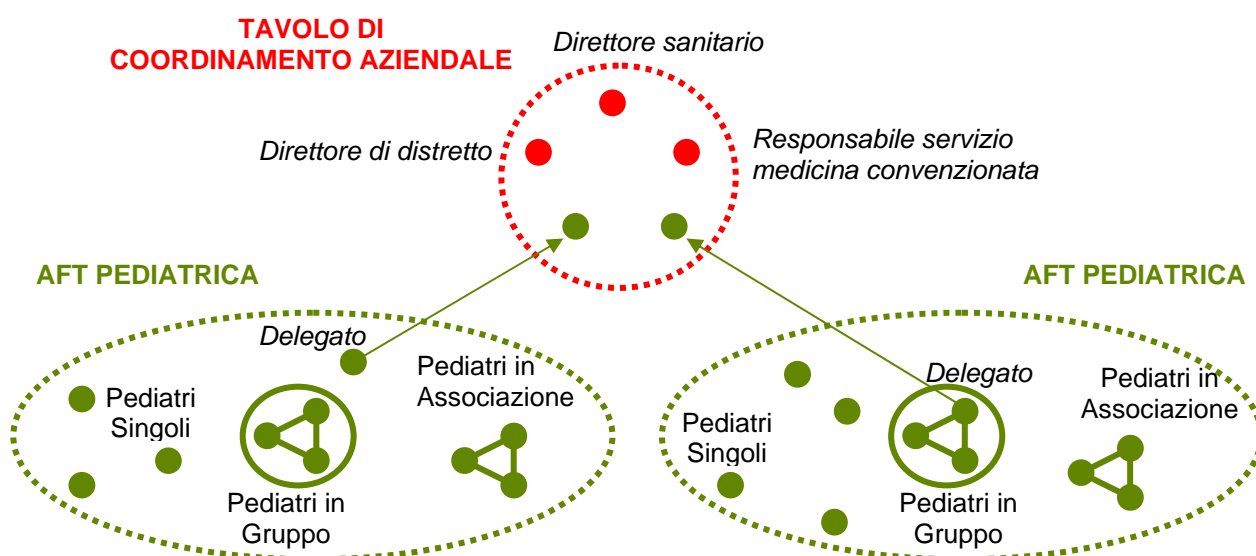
TAVOLO DI
COORDINAMENTO AZIENDALE

Direttore sanitario

Direttore di distretto

Responsabile servizio medicina convenzionata

AFT PEDIATRICA

AFT PEDIATRICA

Delegato

Pediatri Singoli

Pediatri in Associazione

Pediatri in Gruppo

Delegato

Pediatri Singoli

Pediatri in Associazione

Pediatri in Gruppo